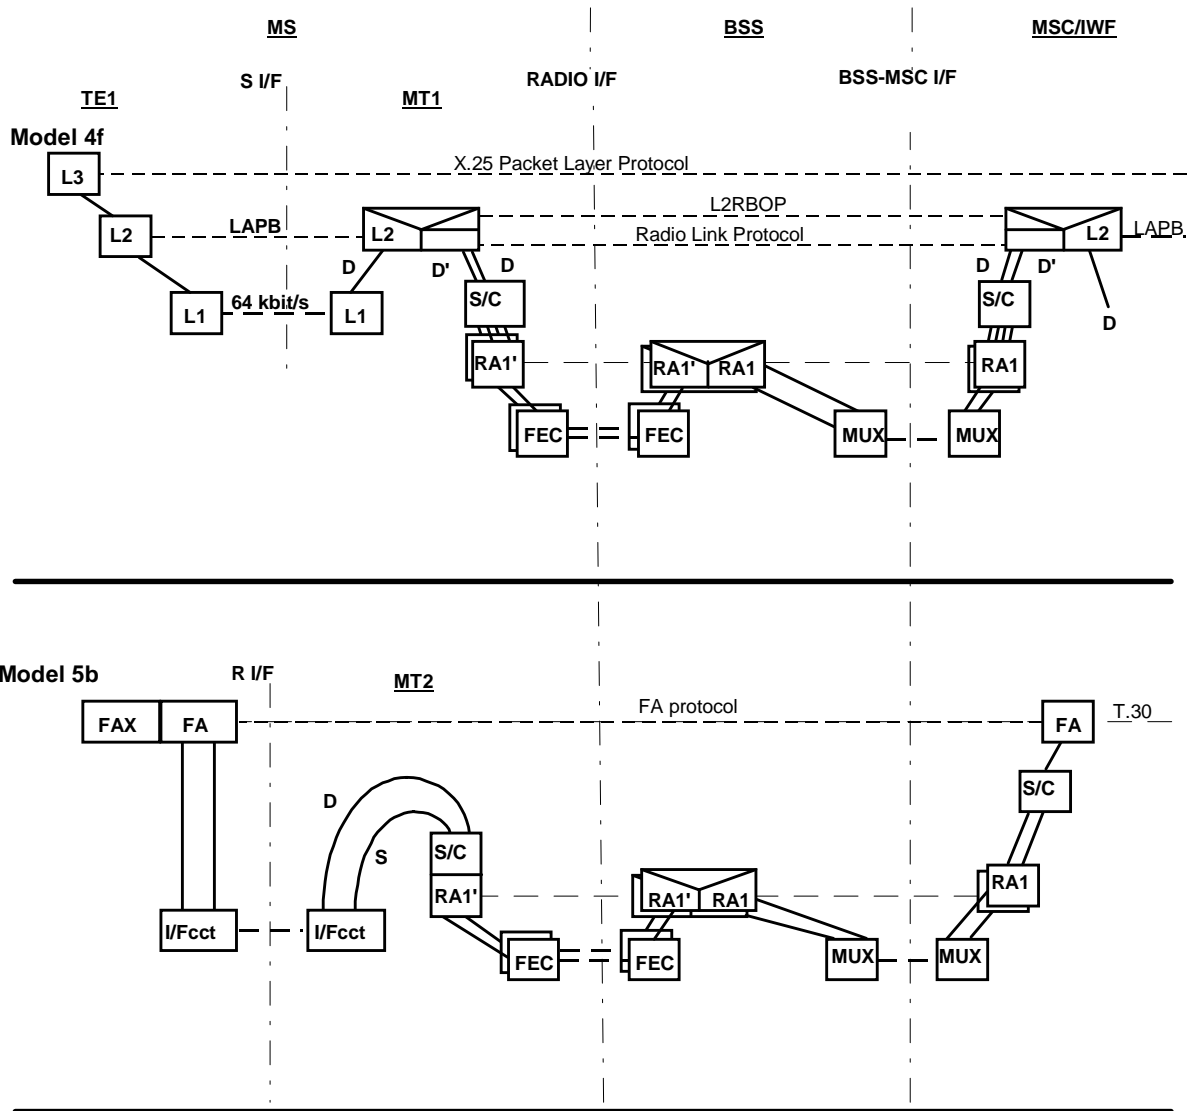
MS

BSS

MSC/IWF

S I/F

RADIO I/F

BSS-MSC I/F

TE1

MT1

Model 4f

L3

X.25 Packet Layer Protocol

L2RBOP

L2

LAPB

L2

Radio Link Protocol

L2

LAPB

D

D'

D

D

D'

S/C

S/C

D

L1

64 kbit/s

L1

RA1'

RA1'

RA1

RA1

FEC

FEC

MUX

MUX

Model 5b

R I/F

MT2

FAX

FA

FA protocol

FA

T.30

S/C

D

S

S/C

RA1

RA1'

RA1'

RA1

I/Fcct

I/Fcct

FEC

FEC

MUX

MUX